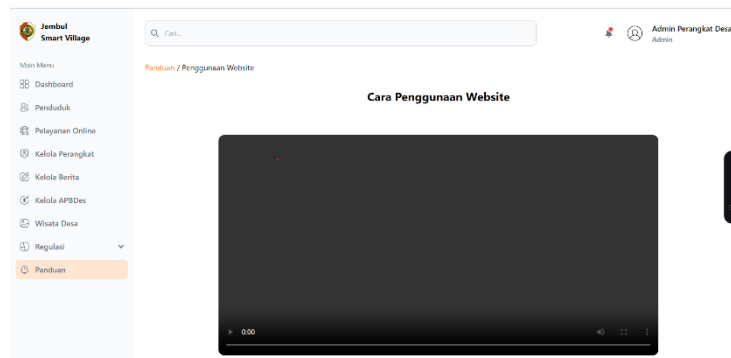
Jembul Smart Village

Cari...

Admin Perangkat Desa
Admin

Main Menu
Dashboard
Penduduk
Pelayanan Online
Kelola Perangkat
Kelola Berita
Kelola APBDes
Wisata Desa
Regulasi
Panduan

Panduan / Penggunaan Website

Cara Penggunaan Website

0:00